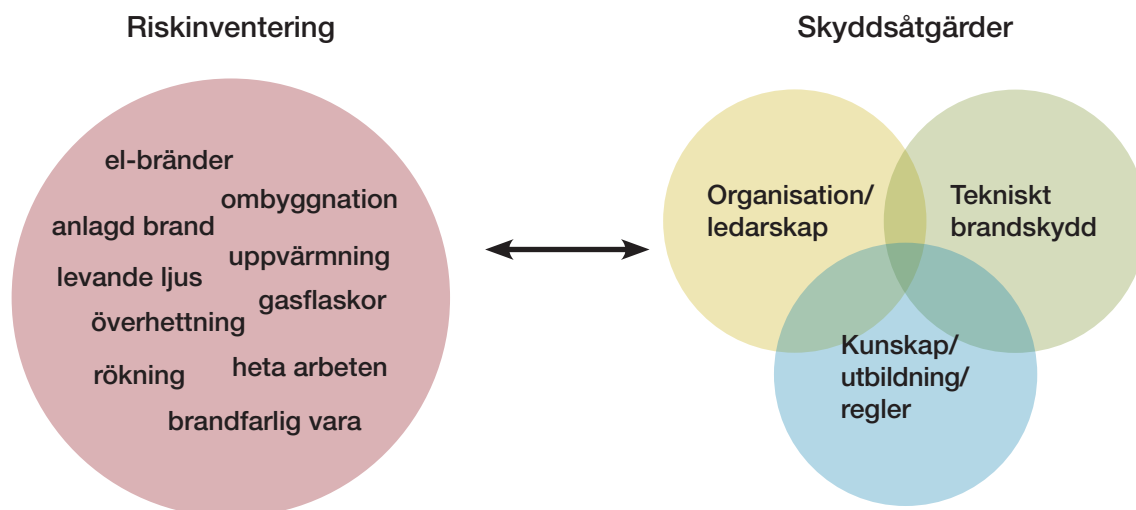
Riskinventering

el-bränder
ombyggnation
anlagd brand
uppvärmning
levande ljus
gasflaskor
överhettning
rökning
heta arbeten
brandfarlig vara

Skyddsåtgärder

Organisation/ ledarskap

Tekniskt brandskydd

Kunskap/ utbildning/ regler